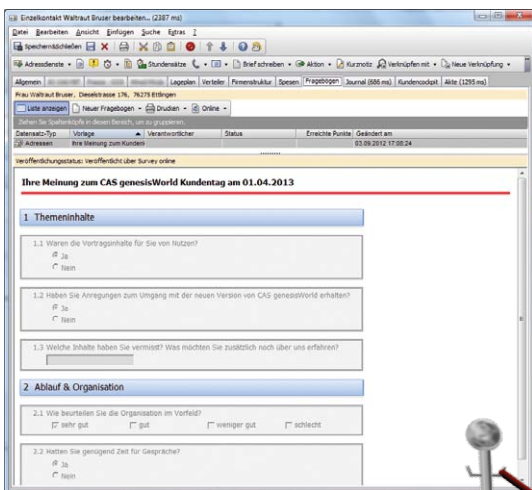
Einzelkontakt Waltraut Bruser bearbeiten... (2387 ms)

Datei Bearbeiten Ansicht Einfügen Suche Extras ?

Speichern&schließen

Adressdienste · Stundensätze · Brief schreiben · Aktion · Kurznotiz · Verknüpfen mit · Neue Verknüpfung

Allgemein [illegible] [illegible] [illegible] Lagepläne Verteiler Firmenstruktur Spesen Fragebögen Journal (686 ms) Kundencockpit Akte (1295 ms)

Frau Waltraut Bruser, Dieselstrasse 176, 76275 Ettlingen

Liste anzeigen | Neuer Fragebogen · Drucken · Online ·

Ziehen Sie Spaltenköpfe in diesen Bereich, um zu gruppieren.

| Datensatz-Typ | Vorlage | Verantwortlicher | Status | Erreichte Punkte | Geändert am |
|---|---|---|---|---|---|
| Adressen | Ihre Meinung zum Kundent | | | | 03.09.2012 17:08:24 |

Veröffentlichungsstatus: Veröffentlicht über Survey online

Ihre Meinung zum CAS genesisWorld Kundentag am 01.04.2013

1 Themeninhalte

1.1 Waren die Vortragsinhalte für Sie von Nutzen?
Ja
Nein

1.2 Haben Sie Anregungen zum Umgang mit der neuen Version von CAS genesisWorld erhalten?
Ja
Nein

1.3 Welche Inhalte haben Sie vermisst? Was möchten Sie zusätzlich noch über uns erfahren?

2 Ablauf & Organisation

2.1 Wie beurteilen Sie die Organisation im Vorfeld?
sehr gut gut weniger gut schlecht

2.2 Hatten Sie genügend Zeit für Gespräche?
Ja
Nein